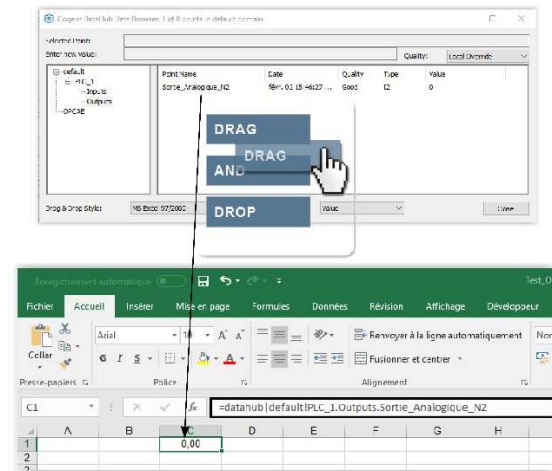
Cogent DataHub Data Browser: 1 of 8 points in default domain

Selected Item:
Enter new value:
Quality: Local Override

default
PLC_1
Inputs
Outputs
OPCAE

| Point Name | Date | Quality | Type | Value |
|---|---|---|---|---|
| Sortie_Analogique_N2 | févr. 03 15:46:27 ... | Good | I2 | 0 |

DRAG
AND
DRAG
DROP

Drag & Drop Style: MS Excel 97/2000
Value
Close

Enregistrement automatique
Test_0
Fichier Accueil Insérer Mise en page Formules Données Révision Affichage Développeur
Arial 10 A A
Renvoyer à la ligne automatiquement
Fusionner et centrer
Coller
G I S
Presse-papiers
Police
Alignement
C1
fx
=datahub|default!PLC_1.Outputs.Sortie_Analogique_N2

| | A | B | C | D | E | F | G | H |
|---|---|---|---|---|---|---|---|---|
| 1 | | | 0,00 | | | | | |
| 2 | | | | | | | | |
| 3 | | | | | | | | |